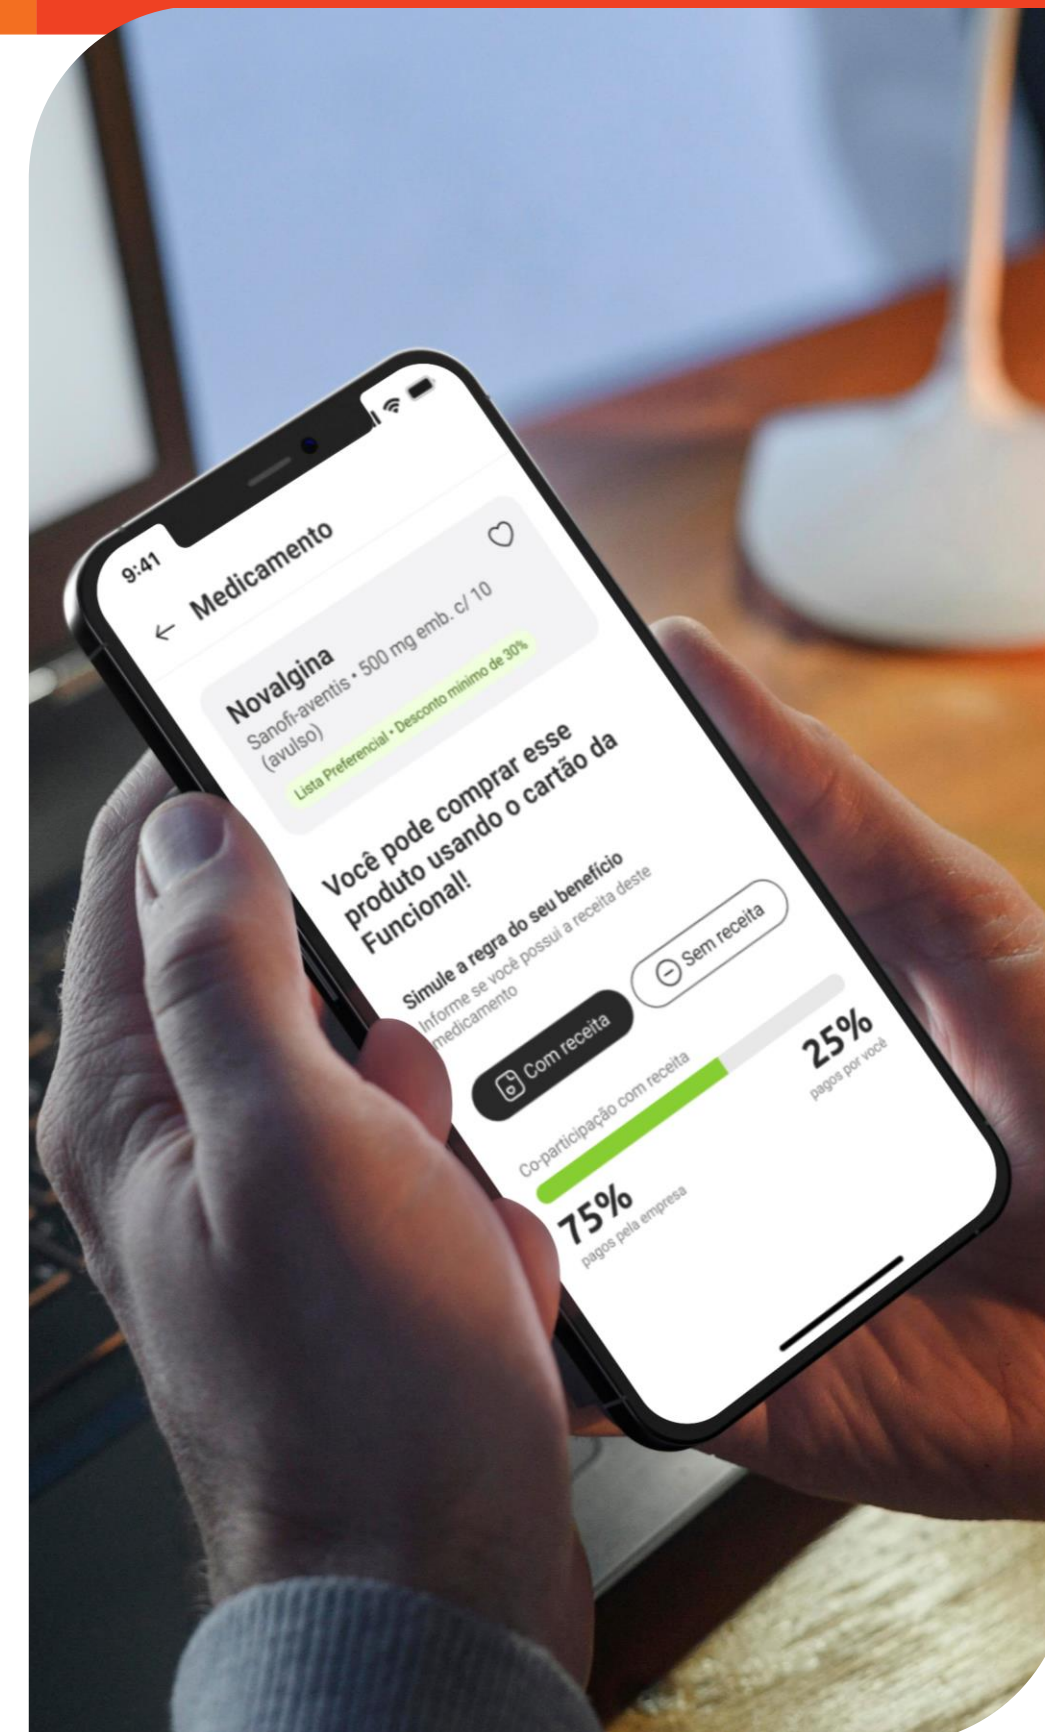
9:41

← Medicamento

Novalgina
Sanofi-aventis • 500 mg emb. c/ 10 (avulso)
Lista Preferencial • Desconto mínimo de 30%

Você pode comprar esse produto usando o cartão da Funcional!

Simule a regra do seu benefício
Informe se você possui a receita deste medicamento

Com receita
Sem receita

Co-participação com receita

75%
pagos pela empresa

25%
pagos por você